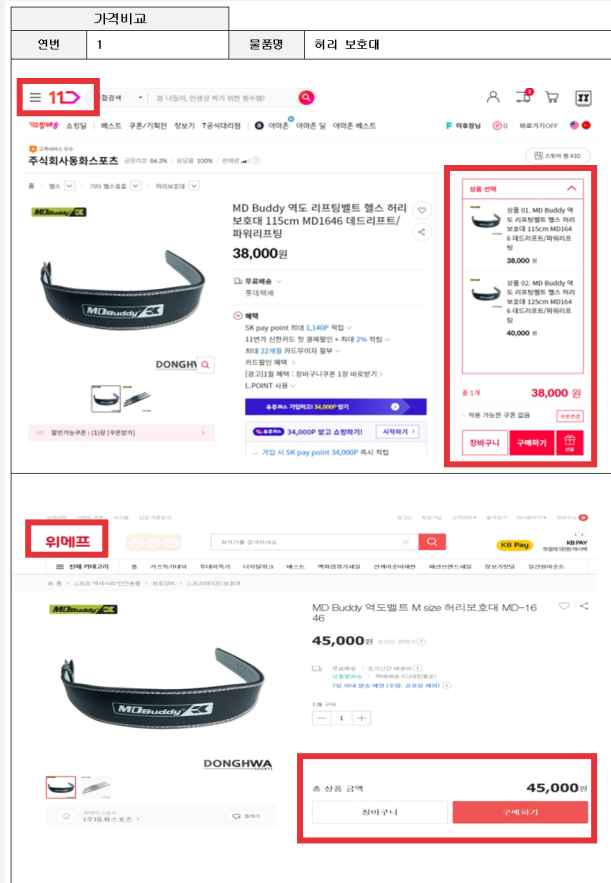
| 가격비교 | | | |
|---|---|---|---|
| 연번 | 1 | 물품명 | 허리 보호대 |

11
통합검색
쇼킹딜 | 베스트 | 쿠폰/기획전 | 장보기 | T공식대리점 | 아마존 | 아마존 베스트
이후탐님 | 바로가기OFF
주식회사동화스포츠
스토어 찜 410
홈 | 헬스 | 기타 헬스용품 | 허리보호대

MD Buddy 역도 리프팅벨트 헬스 허리 보호대 115cm MD1646 데드리프트/파워리프팅
38,000원
무료배송
롯데택배
혜택
SK pay point 최대 1,140P 적립
11번가 신한카드 첫 결제할인 + 최대 2% 적립
최대 22개월 카드무이자 할부
카드할인 혜택
[광고]1월 혜택 : 장바구니쿠폰 1장 바로받기
L.POINT 사용
우주패스 가입하고 34,000P 받기
우주패스 34,000P 받고 쇼핑하기! 시작하기
가입 시 SK pay point 34,000P 즉시 적립
할인가능쿠폰 : (1)장 [쿠폰받기]
DONGHWA

상품 선택
상품 01. MD Buddy 역도 리프팅벨트 헬스 허리 보호대 115cm MD1646 데드리프트/파워리프팅
38,000 원
상품 02. MD Buddy 역도 리프팅벨트 헬스 허리 보호대 125cm MD1646 데드리프트/파워리프팅
40,000 원
총 1개
38,000 원
적용 가능한 쿠폰 없음
장바구니
구매하기
선물

위메프
KB Pay
전체 카테고리
홈 > 스포츠 액세서리/안전용품 > 보호장비 > 스포츠테이프/보호대
MD Buddy 역도벨트 M size 허리보호대 MD-1646
45,000원
무료배송
DONGHWA
(주)동화스포츠
총 상품 금액
45,000원
장바구니
구매하기